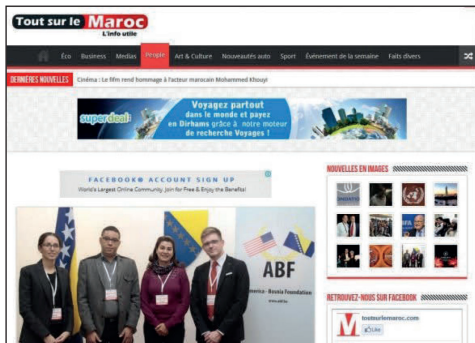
Tout sur le Maroc
L'info utile

Éco Business Medias People Art & Culture Nouveautés auto Sport Événement de la semaine Faits divers

DERNIÈRES NOUVELLES Cinéma : Le film rend hommage à l'acteur marocain Mohammed Khouyi

superdeal
Voyagez partout dans le monde et payez en Dirhams grâce à notre moteur de recherche Voyages !

FACEBOOK® ACCOUNT SIGN UP
World's Largest Online Community. Join for Free & Enjoy the Benefits!

ABF
America - Bosnia Foundation

NOUVELLES EN IMAGES

RETROUVEZ-NOUS SUR FACEBOOK

toutsurlemaroc.com
Like